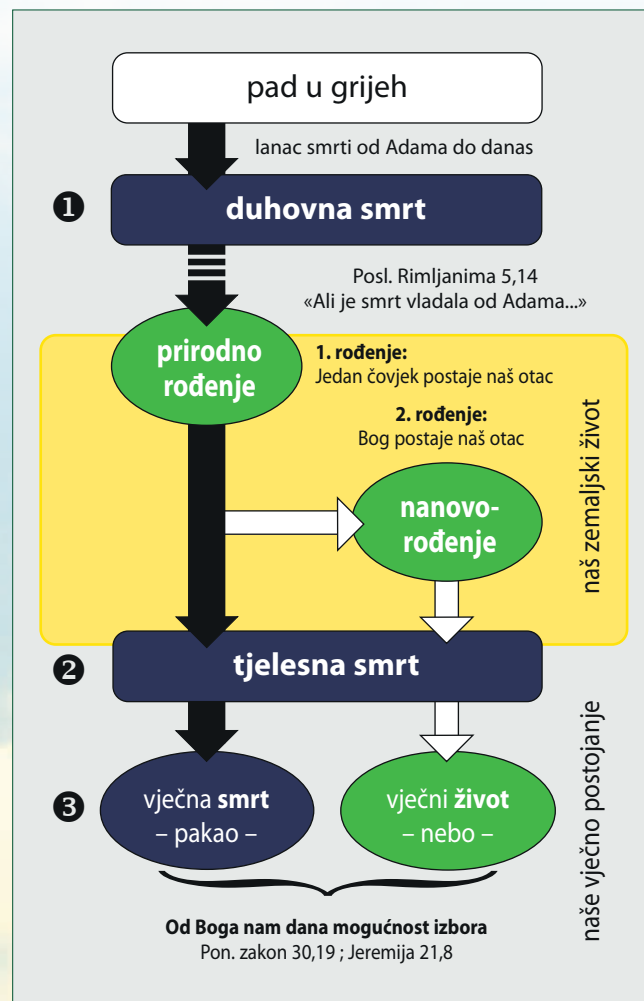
pad u grijeh

lanac smrti od Adama do danas

❶ duhovna smrt

Posl. Rimljanima 5,14
«Ali je smrt vladala od Adama...»

prirodno rođenje

1. rođenje:
Jedan čovjek postaje naš otac

2. rođenje:
Bog postaje naš otac

nanovorođenje

naš zemaljski život

❷ tjelesna smrt

❸ vječna smrt
– pakao –

vječni život
– nebo –

naše vječno postojanje

Od Boga nam dana mogućnost izbora
Pon. zakon 30,19 ; Jeremija 21,8